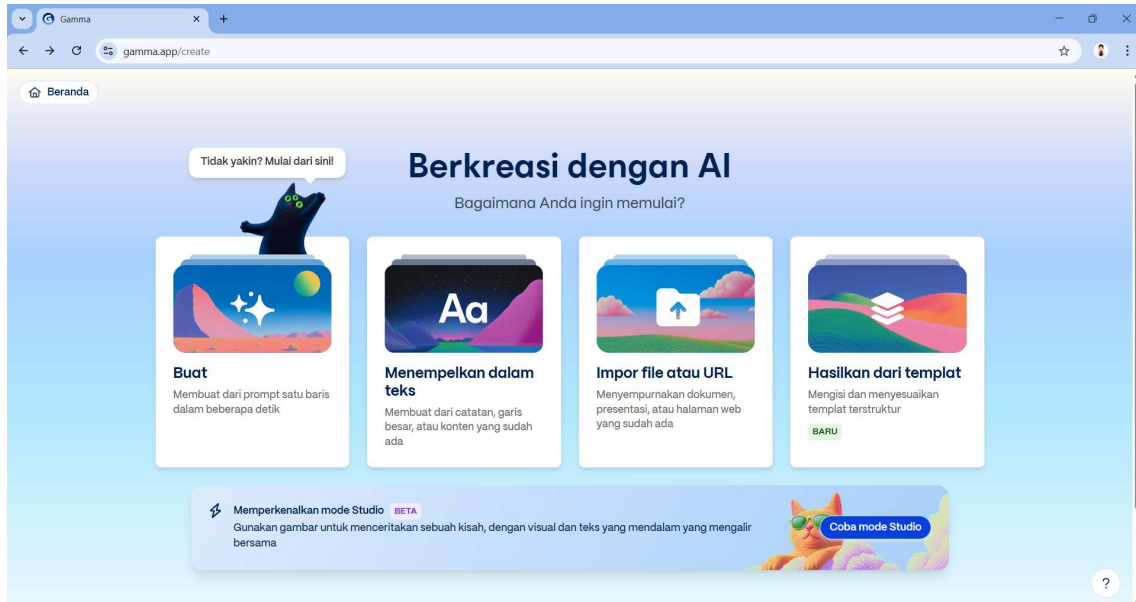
Gamma

gamma.app/create

Beranda

Tidak yakin? Mulai dari sini!

Berkreasi dengan AI

Bagaimana Anda ingin memulai?

Aa

Buat

Membuat dari prompt satu baris dalam beberapa detik

Menempelkan dalam teks

Membuat dari catatan, garis besar, atau konten yang sudah ada

Impor file atau URL

Menyempurnakan dokumen, presentasi, atau halaman web yang sudah ada

Hasilkan dari templat

Mengisi dan menyesuaikan templat terstruktur

BARU

Memperkenalkan mode Studio BETA

Gunakan gambar untuk menceritakan sebuah kisah, dengan visual dan teks yang mendalam yang mengalir bersama

Coba mode Studio

?